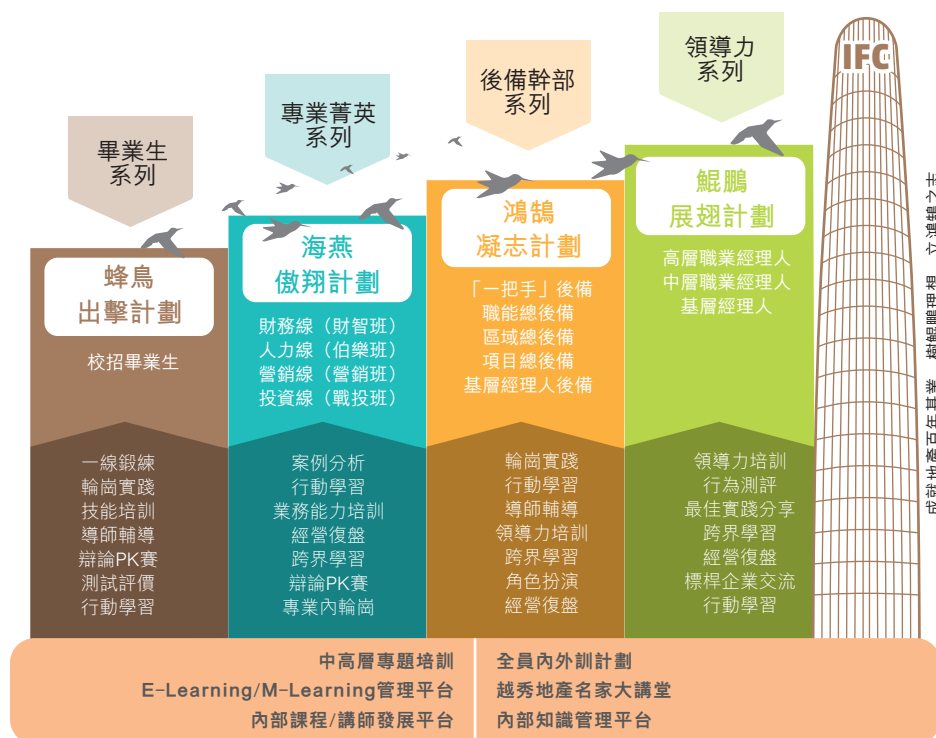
畢業生
系列

專業菁英
系列

後備幹部
系列

領導力
系列

IFC

蜂鳥
出擊計劃

校招畢業生

一線鍛練
輪崗實踐
技能培訓
導師輔導
辯論PK賽
測試評價
行動學習

海燕
傲翔計劃

財務線（財智班）
人力線（伯樂班）
營銷線（營銷班）
投資線（戰投班）

案例分析
行動學習
業務能力培訓
經營復盤
跨界學習
辯論PK賽
專業內輪崗

鴻鵠
凝志計劃

「一把手」後備
職能總後備
區域總後備
項目總後備
基層經理人後備

輪崗實踐
行動學習
導師輔導
領導力培訓
跨界學習
角色扮演
經營復盤

鯤鵬
展翅計劃

高層職業經理人
中層職業經理人
基層經理人

領導力培訓
行為測評
最佳實踐分享
跨界學習
經營復盤
標桿企業交流
行動學習

中高層專題培訓
E-Learning/M-Learning管理平台
內部課程/講師發展平台

全員內外訓計劃
越秀地產名家大講堂
內部知識管理平台

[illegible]